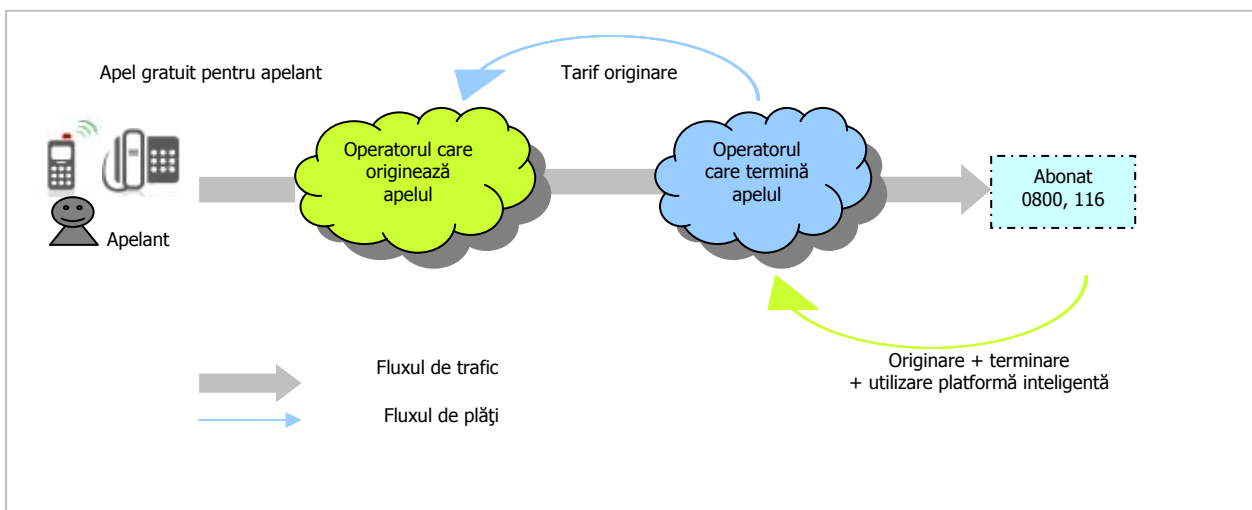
Apel gratuit pentru apelant

Tarif originare

Operatorul care originează apelul

Operatorul care termină apelul

Abonat 0800, 116

Apelant

Fluxul de trafic

Fluxul de plăţi

Originare + terminare + utilizare platformă inteligentă